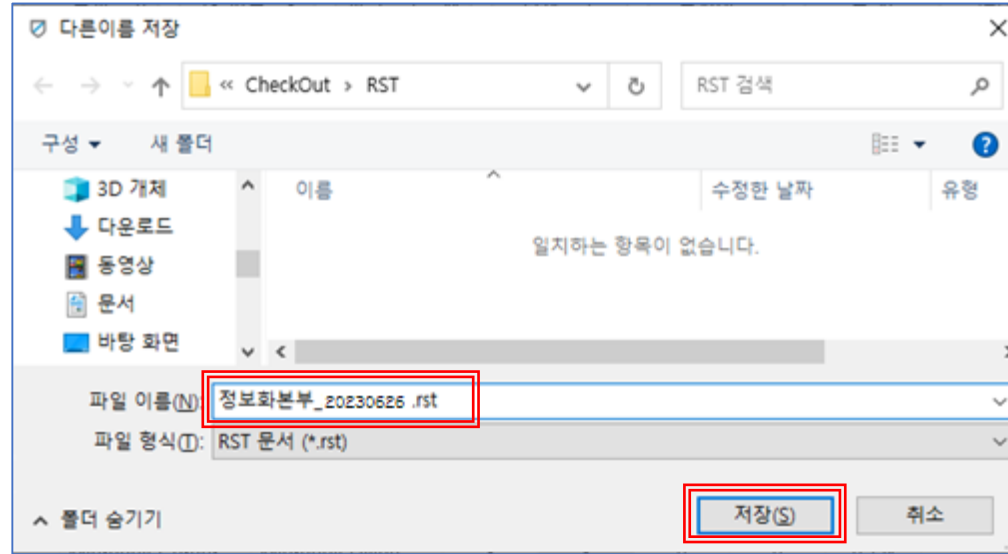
다른이름 저장

« CheckOut › RST

RST 검색

구성 ▾ 새 폴더

3D 개체
다운로드
동영상
문서
바탕 화면

이름
수정한 날짜
유형

일치하는 항목이 없습니다.

파일 이름(N): 정보화본부_20230626 .rst

파일 형식(T): RST 문서 (*.rst)

^ 폴더 숨기기

저장(S)
취소